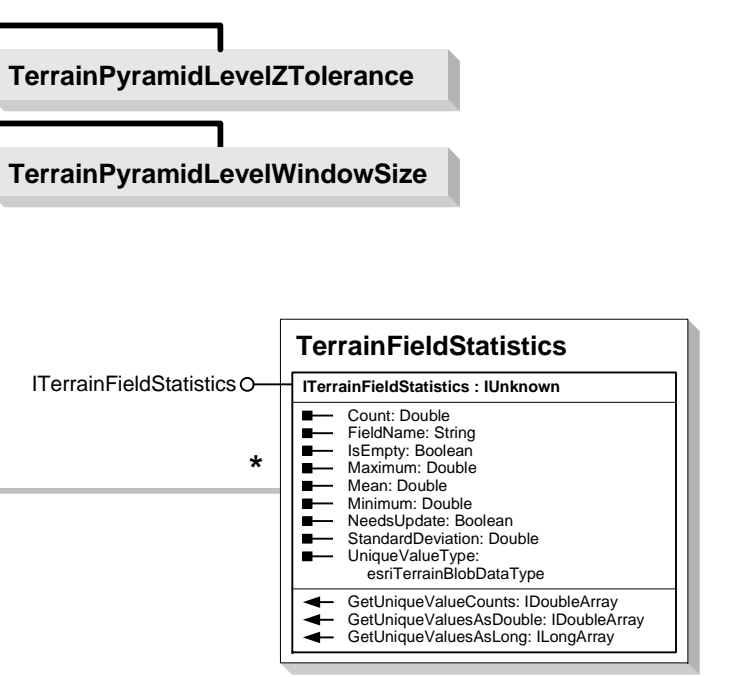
TerrainPyramidLevelZTolerance

TerrainPyramidLevelWindowSize

TerrainFieldStatistics

ITerrainFieldStatistics

ITerrainFieldStatistics : IUnknown

*

Count: Double
FieldName: String
IsEmpty: Boolean
Maximum: Double
Mean: Double
Minimum: Double
NeedsUpdate: Boolean
StandardDeviation: Double
UniqueValueType: esriTerrainBlobDataType

GetUniqueValueCounts: IDoubleArray
GetUniqueValuesAsDouble: IDoubleArray
GetUniqueValuesAsLong: ILongArray